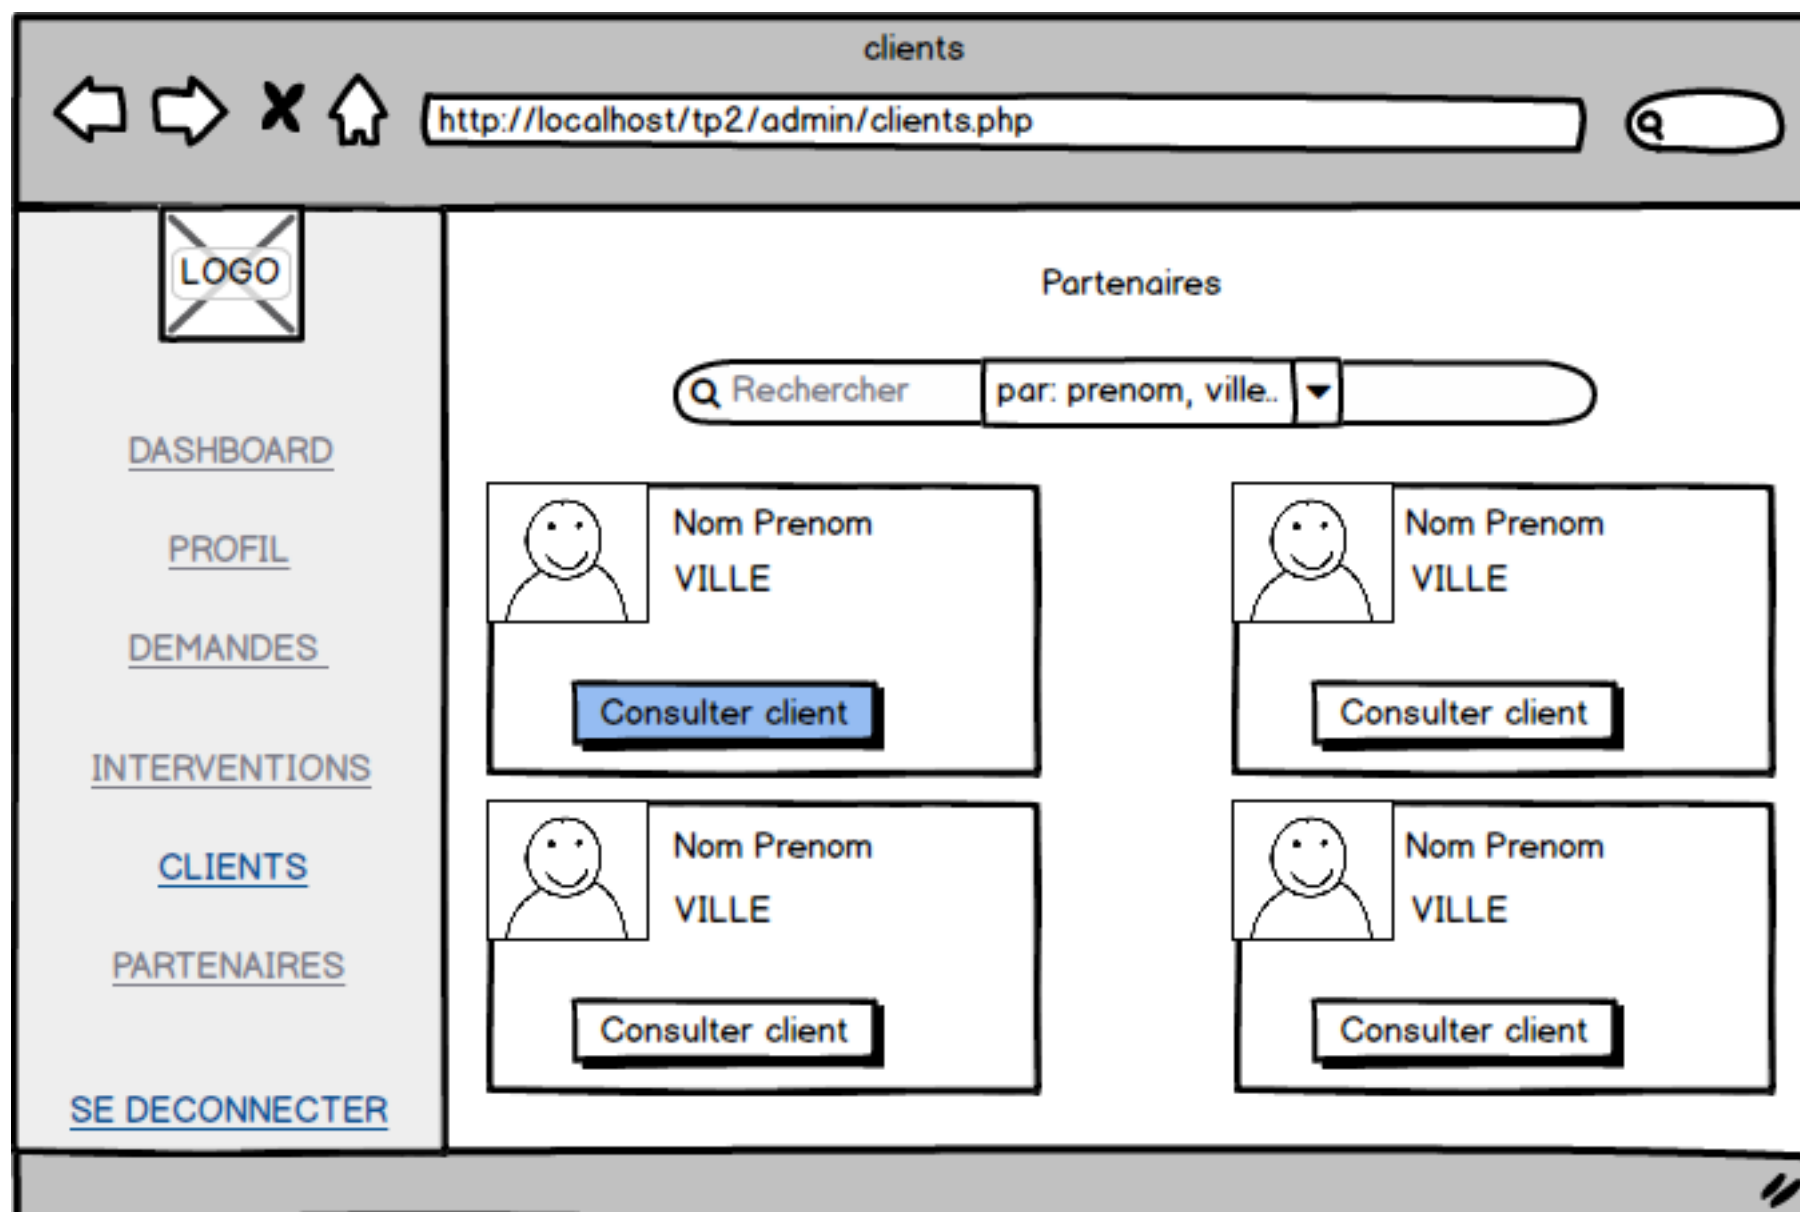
clients

http://localhost/tp2/admin/clients.php

LOGO

DASHBOARD

PROFIL

DEMANDES

INTERVENTIONS

CLIENTS

PARTENAIRES

SE DECONNECTER

Partenaires

Rechercher

par: prenom, ville..

Nom Prenom

VILLE

Consulter client

Nom Prenom

VILLE

Consulter client

Nom Prenom

VILLE

Consulter client

Nom Prenom

VILLE

Consulter client